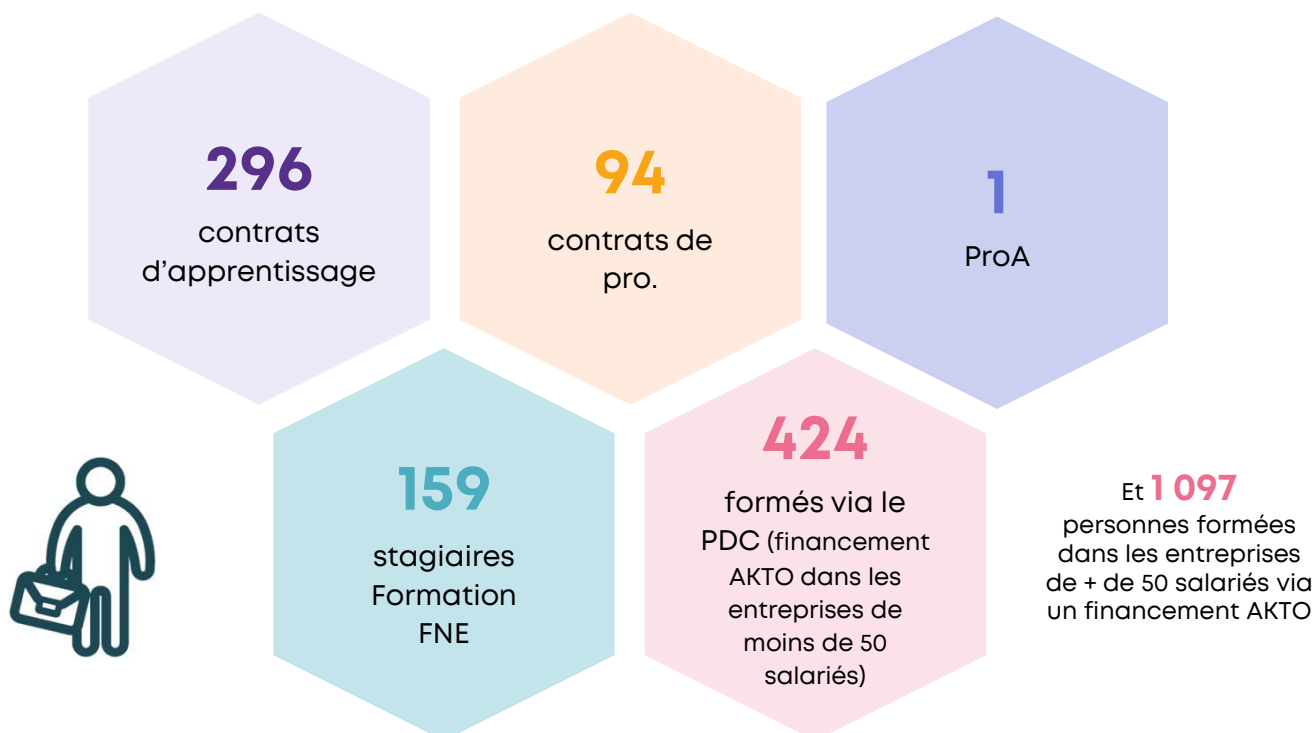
296
contrats d’apprentissage

94
contrats de pro.

1
ProA

159
stagiaires Formation FNE

424
formés via le PDC (financement AKTO dans les entreprises de moins de 50 salariés)

Et 1 097 personnes formées dans les entreprises de + de 50 salariés via un financement AKTO